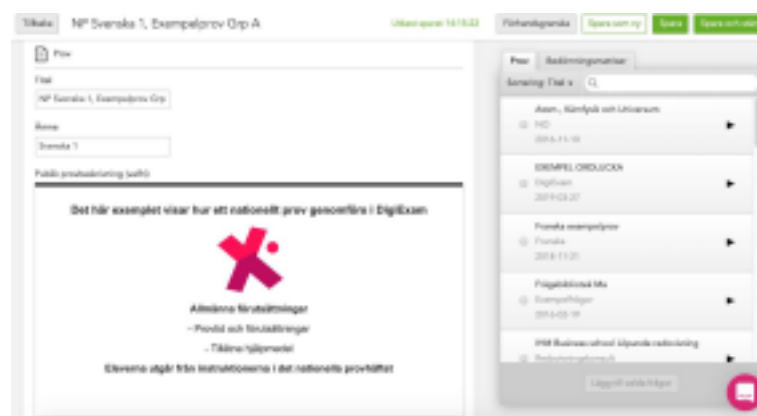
Tillbaka NP Svenska 1, Exempelprov Grp A

Utkast sparat 14:15:03 Förhandsgranska Spara som ny Spara Spara och stäng

Prov

Titel

NP Svenska 1, Exempelprov Grp

Ämne

Svenska 1

Publik provbeskrivning (valfri)

Det här exemplet visar hur ett nationellt prov genomförs i DigiExam

Allmänna förutsättningar

- Provtid och förutsättningar

- Tillåtna hjälpmedel

Eleverna utgår från instruktionerna i det nationella provhäftet

Prov Bedömningsmatriser

Sortering: Titel Q

Atom-, Kärnfysik och Universum
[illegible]
2016-11-18

EXEMPEL ORDLUCKA
DigiExam
2015-03-27

Fysiska exempelprov
Fysiska
2016-11-21

Frågebibliotek Ma
Exempelfrågor
2016-03-19

IHM Business school löpande redovisning
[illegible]

Lägg till valda frågor